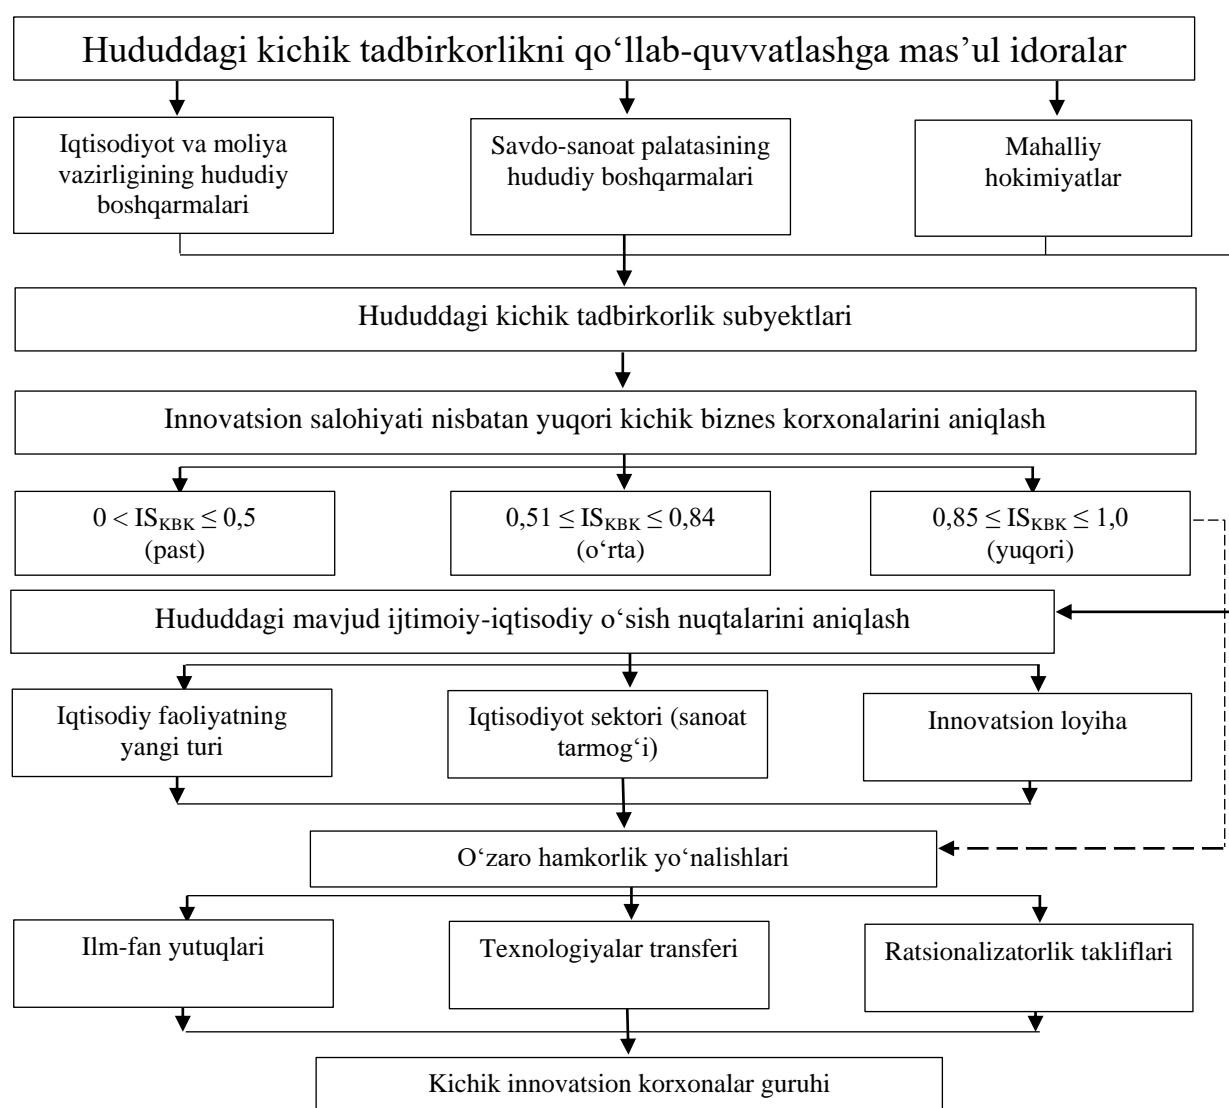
Hududdagi kichik tadbirkorlikni qo‘llab-quvvatlashga mas’ul idoralar

Iqtisodiyot va moliya vazirligining hududiy boshqarmalari

Savdo-sanoat palatasining hududiy boshqarmalari

Mahalliy hokimiyatlar

Hududdagi kichik tadbirkorlik subyektlari

Innovatsion salohiyati nisbatan yuqori kichik biznes korxonalarini aniqlash

$0 < IS_{KBK} \leq 0,5$ (past)

$0,51 \leq IS_{KBK} \leq 0,84$ (o‘rta)

$0,85 \leq IS_{KBK} \leq 1,0$ (yuqori)

Hududdagi mavjud ijtimoiy-iqtisodiy o‘sish nuqtalarini aniqlash

Iqtisodiy faoliyatning yangi turi

Iqtisodiyot sektori (sanoat tarmog‘i)

Innovatsion loyiha

O‘zaro hamkorlik yo‘nalishlari

Ilm-fan yutuqlari

Texnologiyalar transferi

Ratsionalizatorlik takliflari

Kichik innovatsion korxonalar guruhi